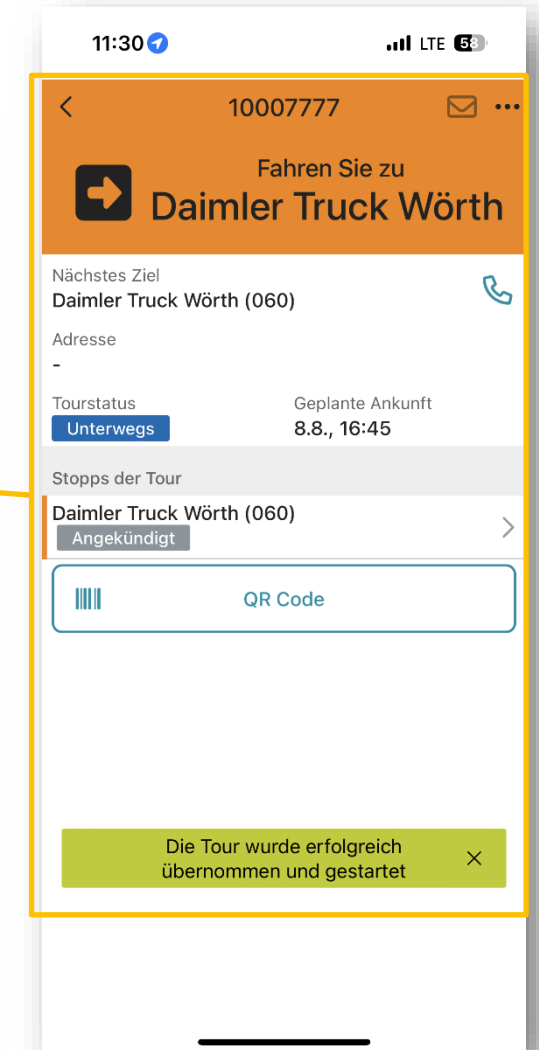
11:30

LTE 58

10007777

Fahren Sie zu
Daimler Truck Wörth

Nächstes Ziel
Daimler Truck Wörth (060)

Adresse
-

Tourstatus
Unterwegs

Geplante Ankunft
8.8., 16:45

Stopps der Tour

Daimler Truck Wörth (060)
Angekündigt

QR Code

Die Tour wurde erfolgreich übernommen und gestartet